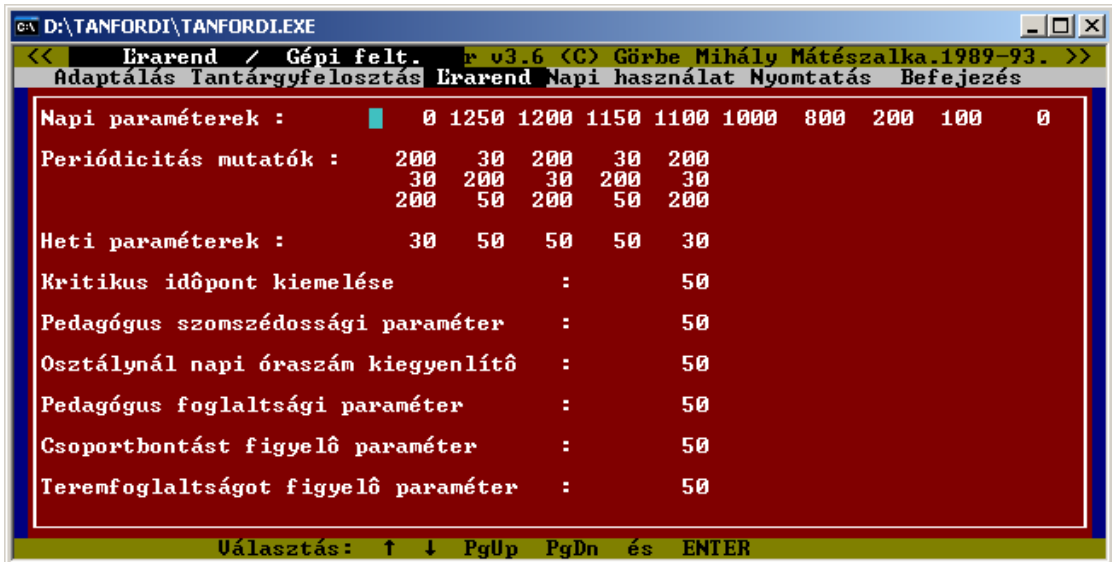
D:\TANFORDI\TANFORDI.EXE

<< Órarend / Gépi felt. r v3.6 (C) Görbe Mihály Mátészalka.1989-93. >>
Adaptálás Tantárgyfelosztás Órarend Napi használat Nyomtatás Befejezés

Napi paraméterek : 0 1250 1200 1150 1100 1000 800 200 100 0

Periódicitás mutatók : 200 30 200 30 200
30 200 30 200 30
200 50 200 50 200

Heti paraméterek : 30 50 50 50 30

Kritikus idôpont kiemelése : 50

Pedagógus szomszédossági paraméter : 50

Osztálynál napi óraszám kiegyenlítô : 50

Pedagógus foglaltsági paraméter : 50

Csoportbontást figyelô paraméter : 50

Teremfoglaltságot figyelô paraméter : 50

Választás: ↑ ↓ PgUp PgDn és ENTER